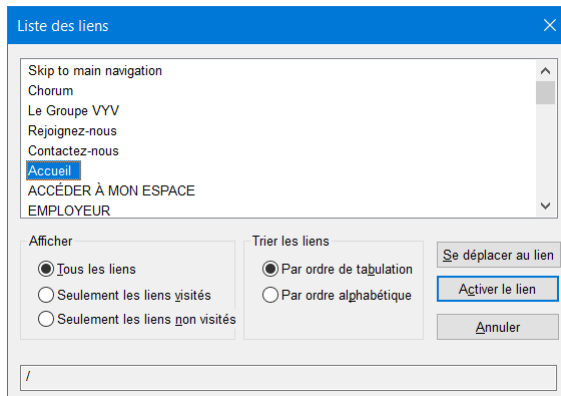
Liste des liens

Skip to main navigation
Chorum
Le Groupe VYV
Rejoignez-nous
Contactez-nous
Accueil
ACCÉDER À MON ESPACE
EMPLOYEUR

Afficher
Tous les liens
Seulement les liens visités
Seulement les liens non visités

Trier les liens
Par ordre de tabulation
Par ordre alphabétique

Se déplacer au lien
Activer le lien
Annuler

/